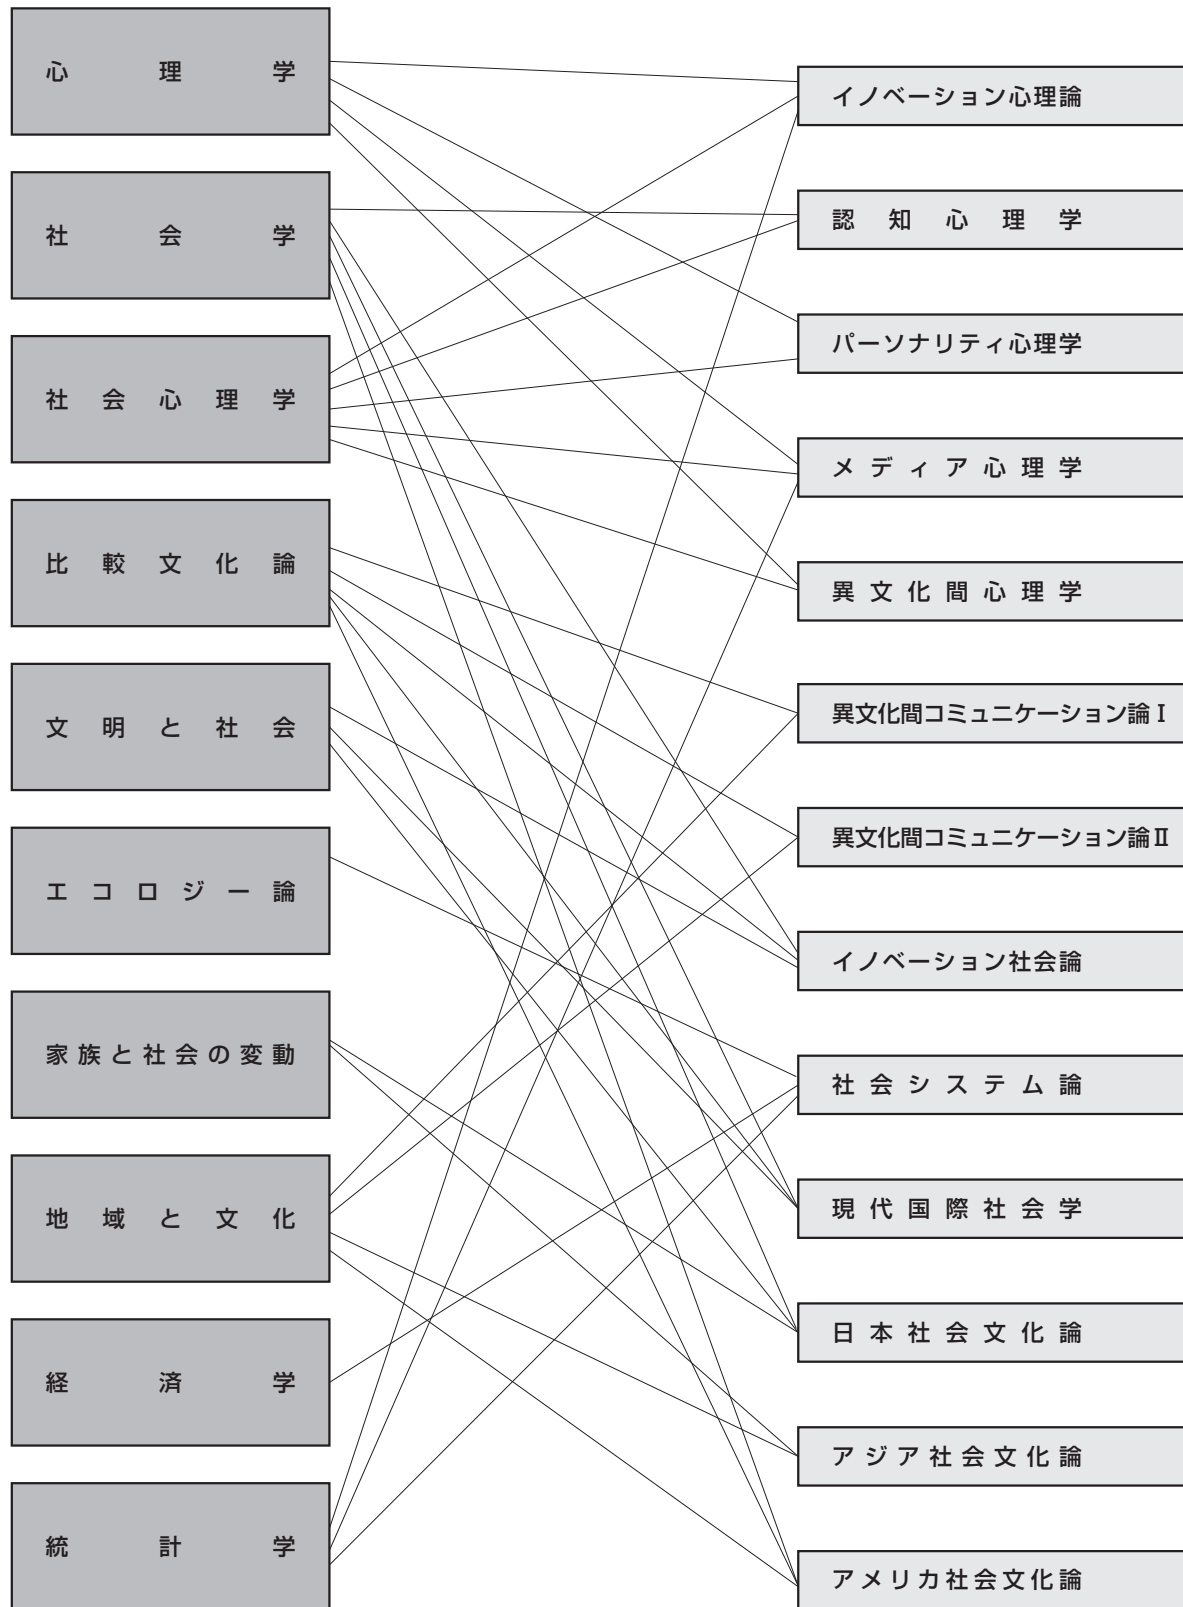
心理学

社会学

社会心理学

比較文化論

文明と社会

エコロジー論

家族と社会の変動

地域と文化

経済学

統計学

イノベーション心理論

認知心理学

パーソナリティ心理学

メディア心理学

異文化間心理学

異文化間コミュニケーション論Ⅰ

異文化間コミュニケーション論Ⅱ

イノベーション社会論

社会システム論

現代国際社会学

日本社会文化論

アジア社会文化論

アメリカ社会文化論